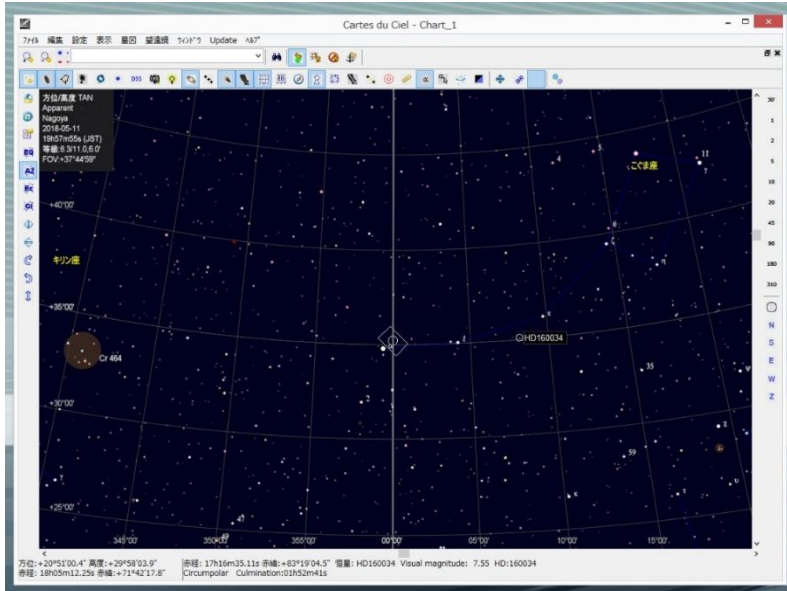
Cartes du Ciel - Chart_1

ﾌｧｲﾙ 編集 設定 表示 星図 望遠鏡 ｳｨﾝﾄﾞｳ Update ﾍﾙﾌﾟ

DSS

方位/高度 TAN
Apparent
Nagoya
2018-05-11
19h57m55s (JST)
等級:8.3/11.0,6.0'
FOV:+37°44'59"

EQ
AZ
Ec
Gl

こぐま座
11
7
4
+40°00'
キリン座
+35°00'
Cr 464
HD160034
35
+30°00'
2
59
+25°00'
7
47
345°00'
350°00'
355°00'
00°00'
05°00'
10°00'
15°00'

30'
1
2
5
10
20
45
90
180
310
N
S
E
W
Z

方位:+20°51'00.4" 高度:+29°58'03.9"
赤経: 18h05m12.25s 赤緯:+71°42'17.8"
赤経: 17h16m35.11s 赤緯:+83°19'04.5" 恒星: HD160034 Visual magnitude: 7.55 HD:160034
Circumpolar Culmination:01h52m41s